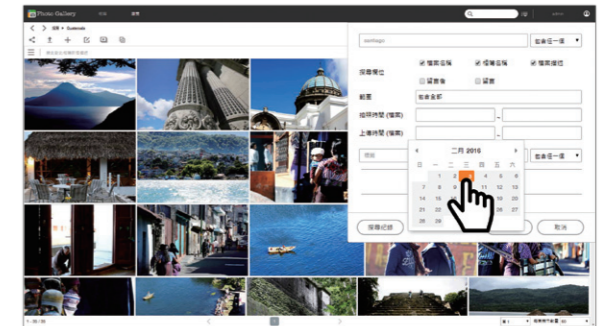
Photo Gallery

santiago
符合任一條
搜尋欄位
檔案名稱
標籤名稱
檔案描述
留言者
留言
範圍
包含全部
拍照時間 (檔案)
上傳時間 (檔案)
二月 2016
日 一 二 三 四 五 六
1 2 3 4 5 6
7 8 9 10 11 12 13
14 15 16 17 18 19 20
21 22 23 24 25 26 27
28 29
符合任一條
搜尋紀錄
取消